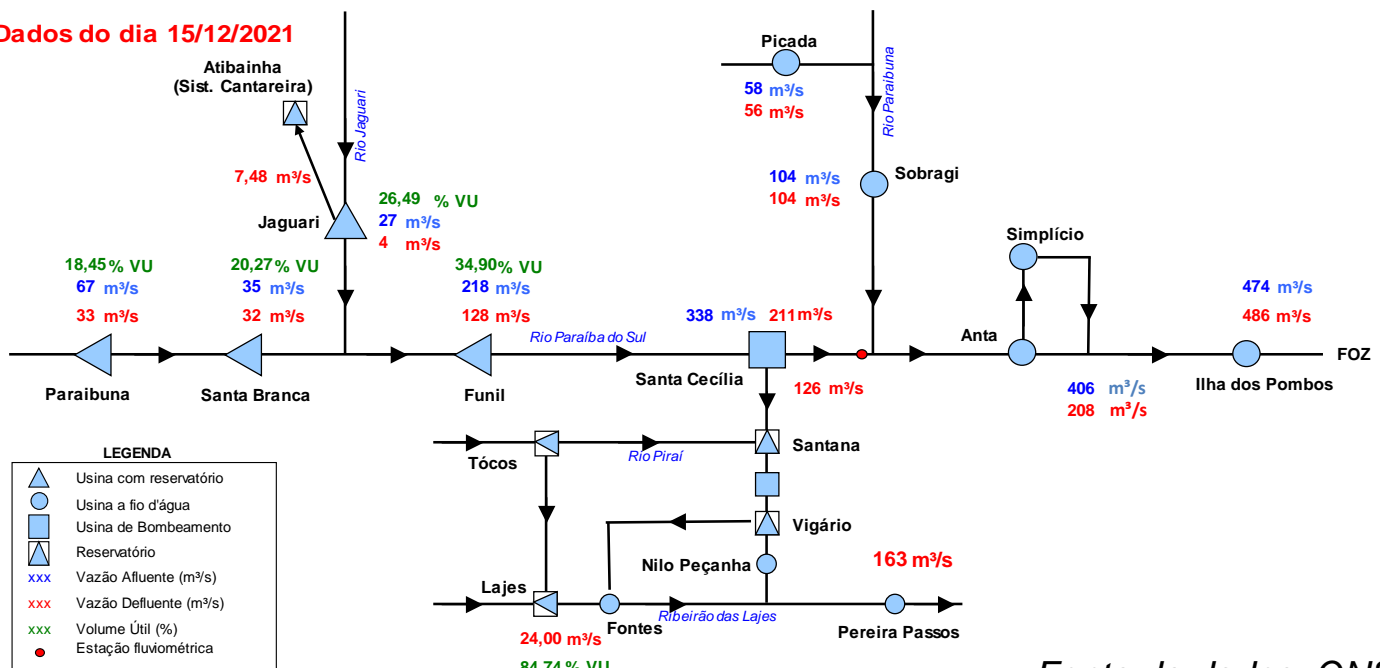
Dados do dia 15/12/2021

Atibainha (Sist. Cantareira)

Rio Jaguari

7,48 m³/s

Jaguari

26,49 % VU
27 m³/s
4 m³/s

Picada
58 m³/s
56 m³/s

Rio Paraibuna

104 m³/s
104 m³/s
Sobragi

Simplício

18,45 % VU
67 m³/s
33 m³/s

20,27 % VU
35 m³/s
32 m³/s

34,90 % VU
218 m³/s
128 m³/s

Rio Paraíba do Sul

338 m³/s 211 m³/s

474 m³/s
486 m³/s

Anta

FOZ

Paraibuna
Santa Branca
Funil
Santa Cecília

126 m³/s

406 m³/s
208 m³/s

Ilha dos Pombos

LEGENDA
Usina com reservatório
Usina a fio d'água
Usina de Bombeamento
Reservatório
xxx Vazão Afluente (m³/s)
xxx Vazão Defluente (m³/s)
xxx Volume Útil (%)
Estação fluviométrica

Tócos
Rio Piraí
Santana

Vigário

Nilo Peçanha

163 m³/s

Lajes
Fontes
Ribeirão das Lajes
Pereira Passos

24,00 m³/s

84,74 % VU

Fonte: dados ONS